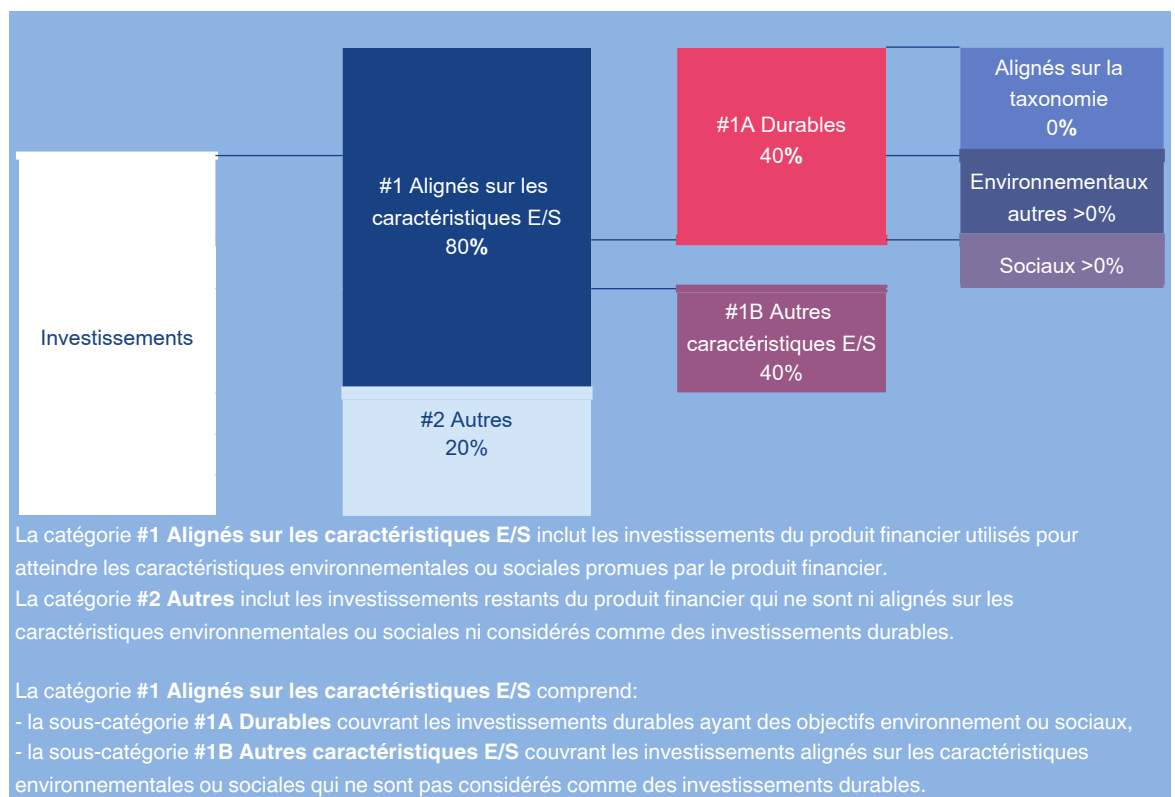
Investissements

#1 Alignés sur les caractéristiques E/S
80%

#2 Autres
20%

#1A Durables
40%

#1B Autres caractéristiques E/S
40%

Alignés sur la taxonomie
0%

Environnementaux autres >0%

Sociaux >0%

La catégorie **#1 Alignés sur les caractéristiques E/S** inclut les investissements du produit financier utilisés pour atteindre les caractéristiques environnementales ou sociales promues par le produit financier.
La catégorie **#2 Autres** inclut les investissements restants du produit financier qui ne sont ni alignés sur les caractéristiques environnementales ou sociales ni considérés comme des investissements durables.

La catégorie **#1 Alignés sur les caractéristiques E/S** comprend:
- la sous-catégorie **#1A Durables** couvrant les investissements durables ayant des objectifs environnement ou sociaux,
- la sous-catégorie **#1B Autres caractéristiques E/S** couvrant les investissements alignés sur les caractéristiques environnementales ou sociales qui ne sont pas considérés comme des investissements durables.